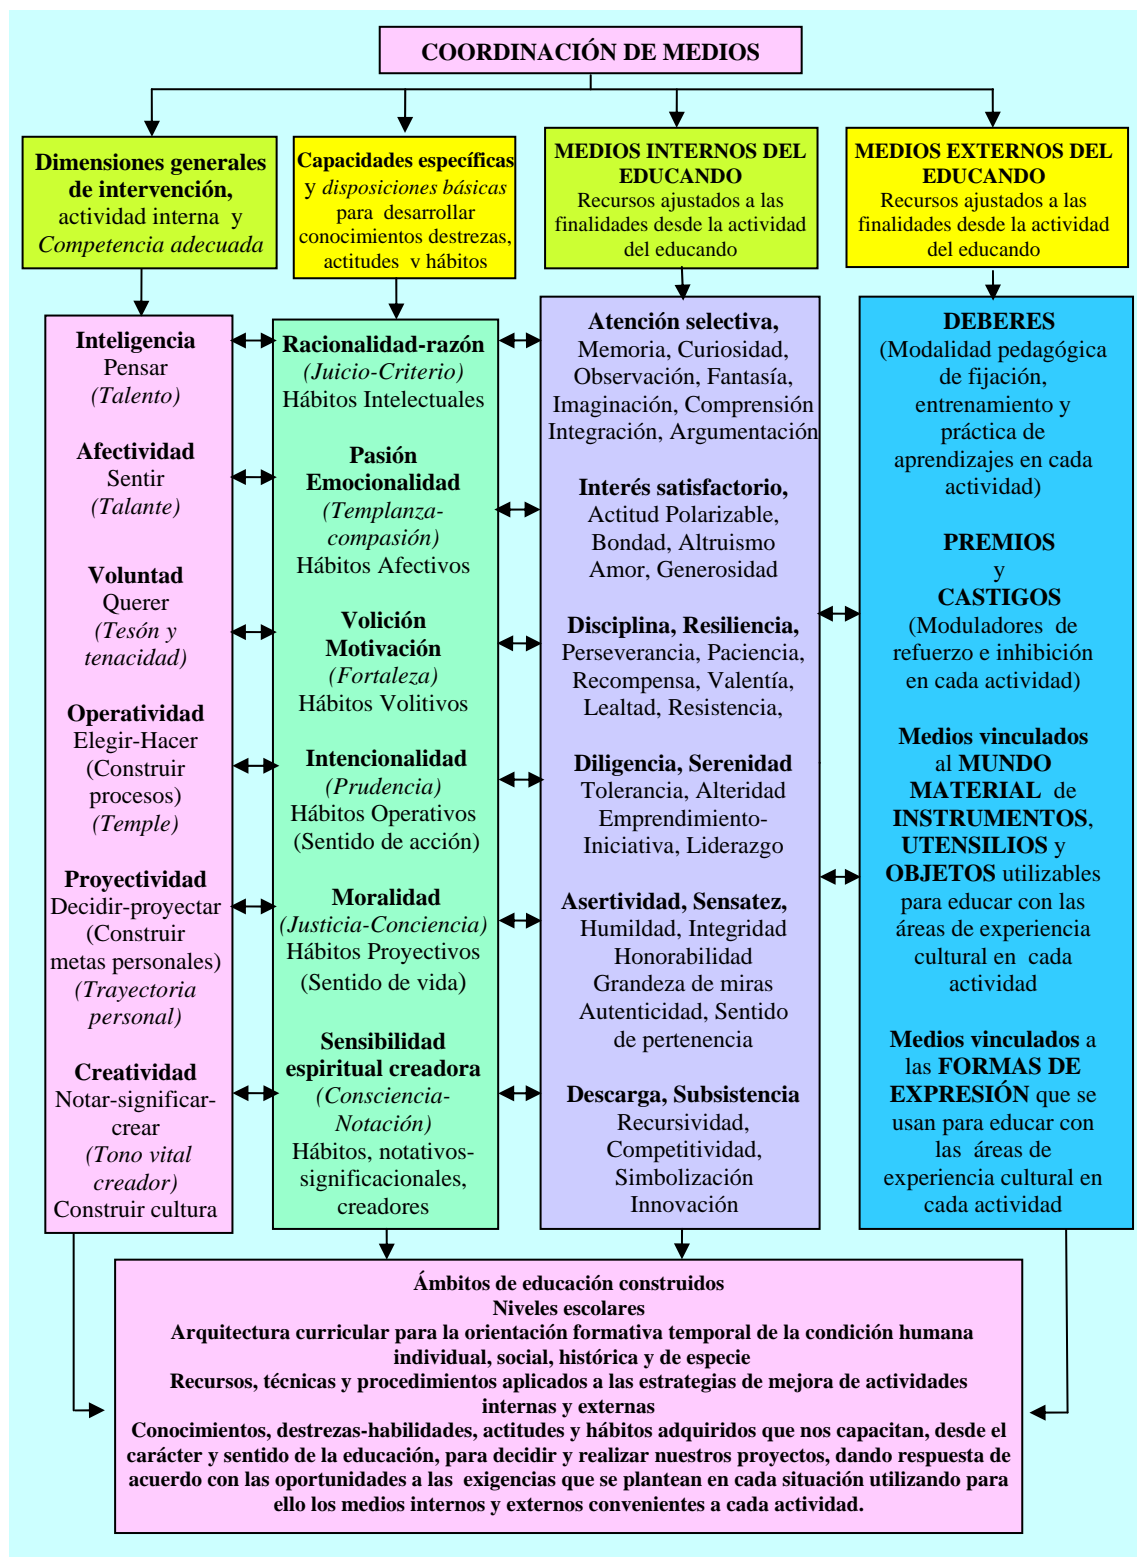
COORDINACIÓN DE MEDIOS

Dimensiones generales de intervención, actividad interna y Competencia adecuada

Capacidades específicas y disposiciones básicas para desarrollar conocimientos destrezas, actitudes y hábitos

MEDIOS INTERNOS DEL EDUCANDO
Recursos ajustados a las finalidades desde la actividad del educando

MEDIOS EXTERNOS DEL EDUCANDO
Recursos ajustados a las finalidades desde la actividad del educando

Inteligencia
Pensar
(Talento)

Afectividad
Sentir
(Talante)

Voluntad
Querer
(Tesón y tenacidad)

Operatividad
Elegir-Hacer
(Construir procesos)
(Temple)

Proyectividad
Decidir-proyectar
(Construir metas personales)
(Trayectoria personal)

Creatividad
Notar-significar-crear
(Tono vital creador)
Construir cultura

Racionalidad-razón
(Juicio-Criterio)
Hábitos Intelectuales

Pasión Emocionalidad
(Templanza-compasión)
Hábitos Afectivos

Volición Motivación
(Fortaleza)
Hábitos Volitivos

Intencionalidad
(Prudencia)
Hábitos Operativos
(Sentido de acción)

Moralidad
(Justicia-Conciencia)
Hábitos Proyectivos
(Sentido de vida)

Sensibilidad espiritual creadora
(Consciencia-Notación)
Hábitos, notativos-significacionales, creadores

Atención selectiva,
Memoria, Curiosidad, Observación, Fantasía, Imaginación, Comprensión Integración, Argumentación

Interés satisfactorio,
Actitud Polarizable, Bondad, Altruismo Amor, Generosidad

Disciplina, Resiliencia,
Perseverancia, Paciencia, Recompensa, Valentía, Lealtad, Resistencia,

Diligencia, Serenidad
Tolerancia, Alteridad Emprendimiento-Iniciativa, Liderazgo

Asertividad, Sensatez,
Humildad, Integridad Honorabilidad Grandeza de miras Autenticidad, Sentido de pertenencia

Descarga, Subsistencia
Recursividad, Competitividad, Simbolización Innovación

DEBERES
(Modalidad pedagógica de fijación, entrenamiento y práctica de aprendizajes en cada actividad)

PREMIOS
y
CASTIGOS
(Moduladores de refuerzo e inhibición en cada actividad)

Medios vinculados al MUNDO MATERIAL de INSTRUMENTOS, UTENSILIOS y OBJETOS utilizables para educar con las áreas de experiencia cultural en cada actividad

Medios vinculados a las FORMAS DE EXPRESIÓN que se usan para educar con las áreas de experiencia cultural en cada actividad

Ámbitos de educación construidos
Niveles escolares
Arquitectura curricular para la orientación formativa temporal de la condición humana individual, social, histórica y de especie
Recursos, técnicas y procedimientos aplicados a las estrategias de mejora de actividades internas y externas
Conocimientos, destrezas-habilidades, actitudes y hábitos adquiridos que nos capacitan, desde el carácter y sentido de la educación, para decidir y realizar nuestros proyectos, dando respuesta de acuerdo con las oportunidades a las exigencias que se plantean en cada situación utilizando para ello los medios internos y externos convenientes a cada actividad.